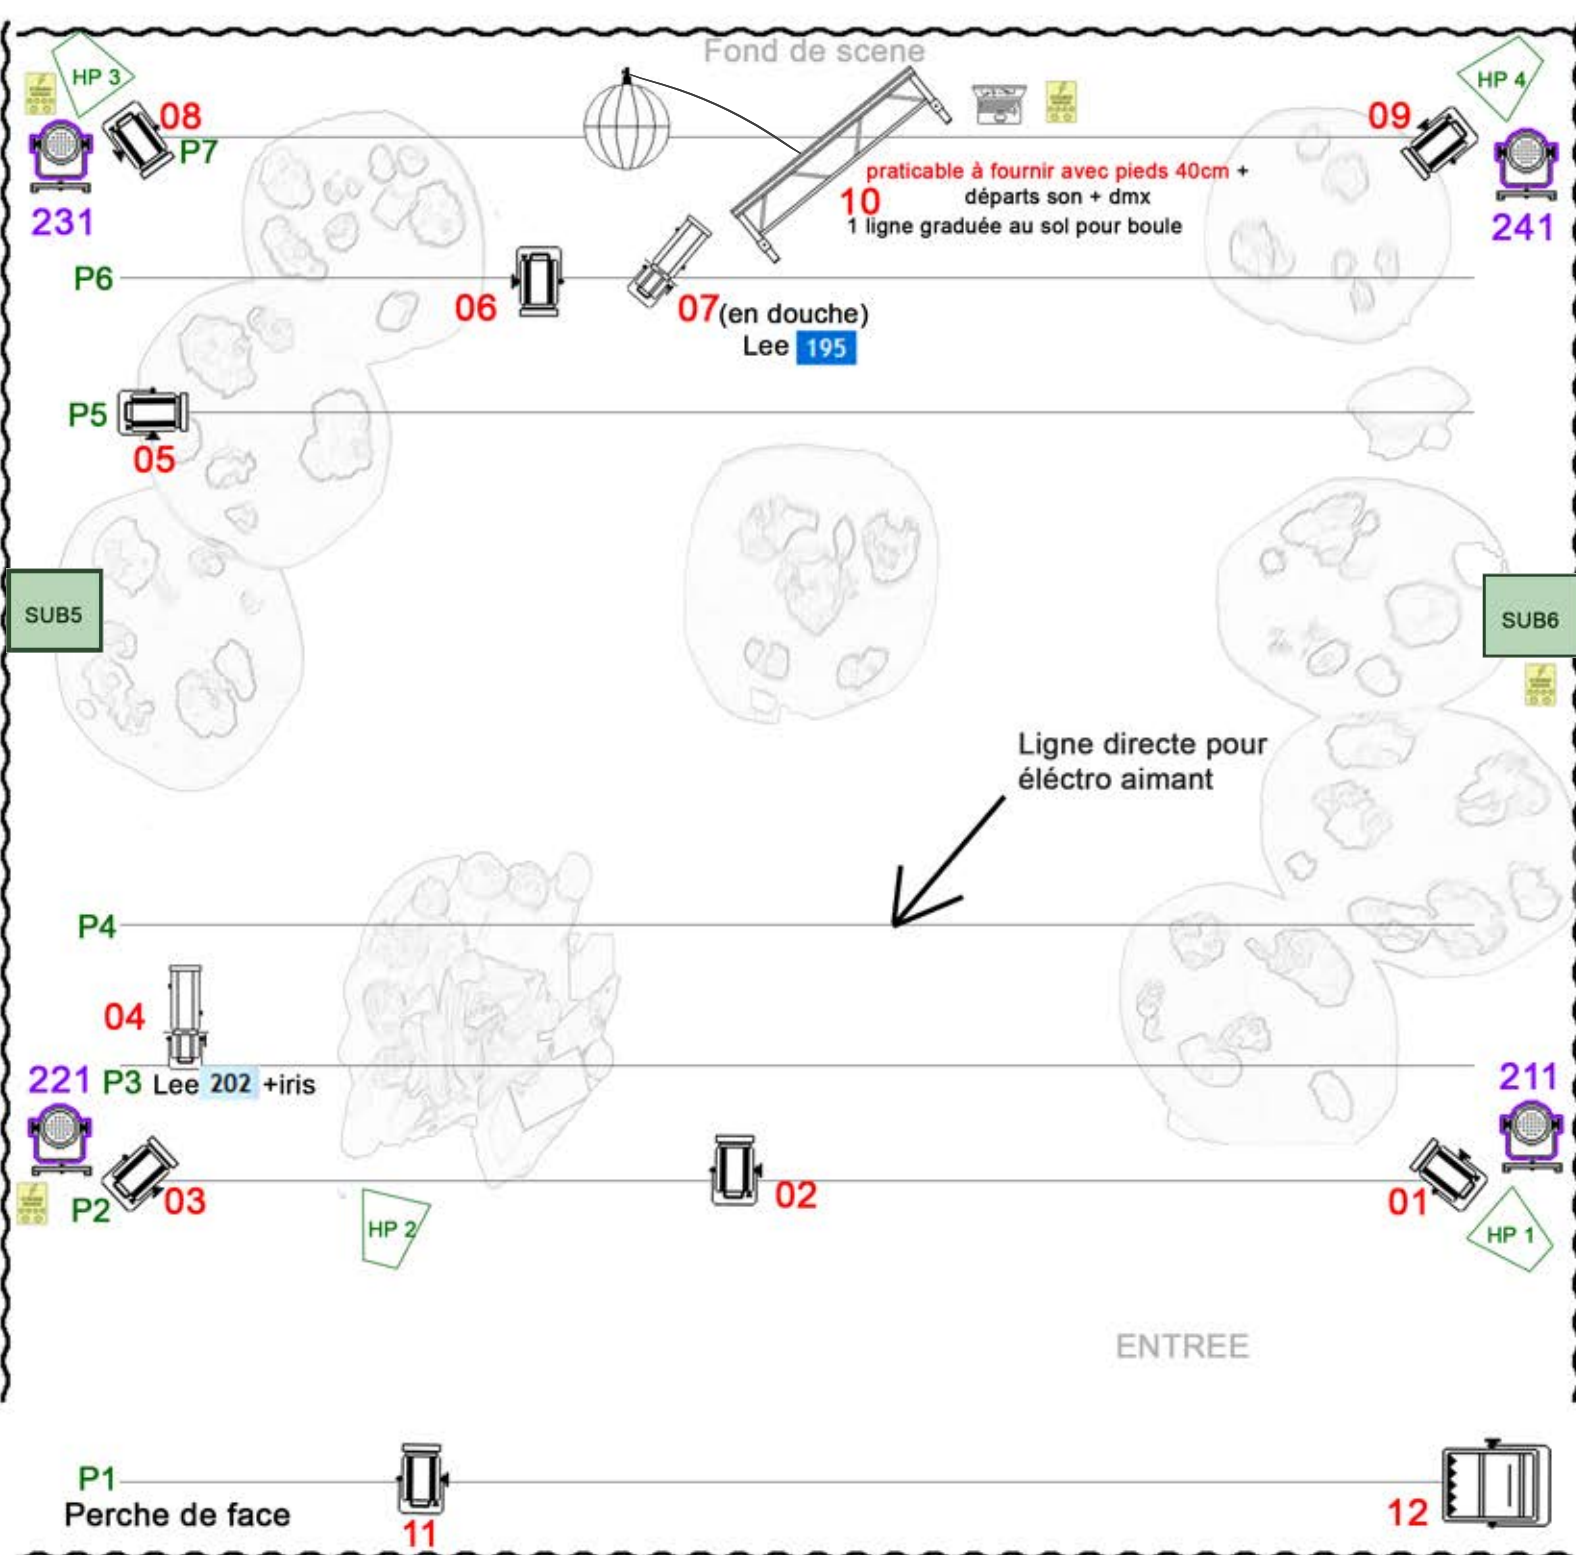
Fond de scene

HP 3

08

P7

231

HP 4

09

241

praticable à fournir avec pieds 40cm + départs son + dmx

10

1 ligne graduée au sol pour boule

P6

06

07(en douche)

Lee 195

P5

05

SUB5

SUB6

Ligne directe pour éléctro aimant

P4

04

221 P3 Lee 202 +iris

211

P2

03

HP 2

02

01

HP 1

ENTREE

P1

Perche de face

11

12